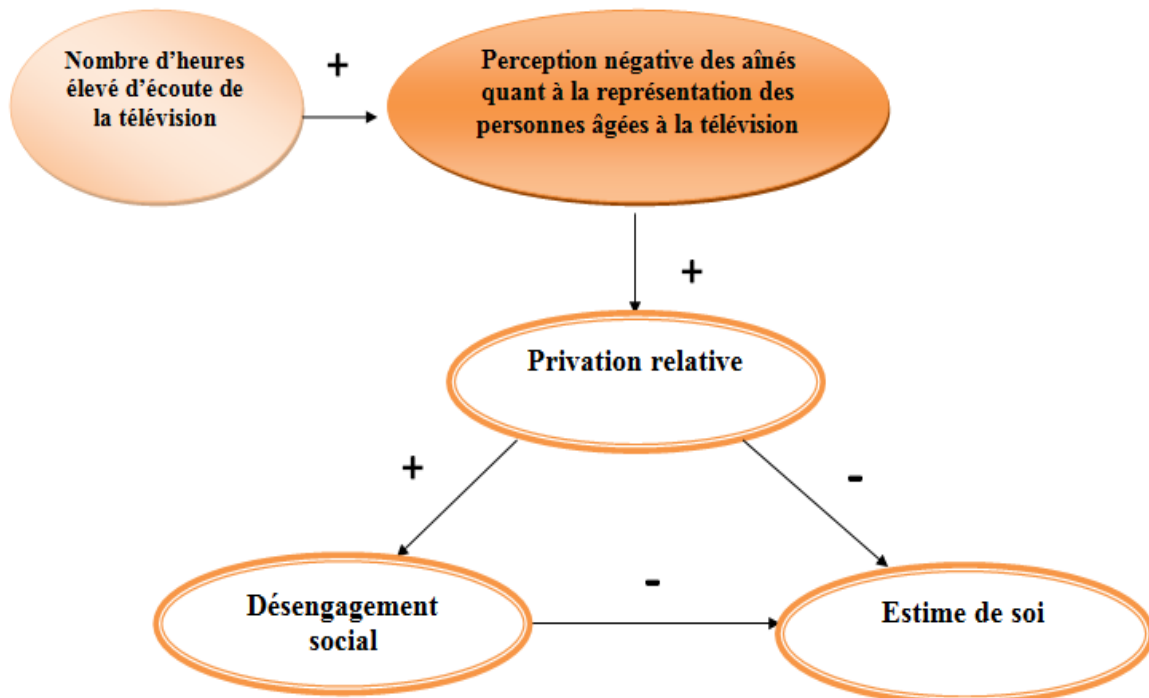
Nombre d'heures élevé d'écoute de la télévision

+

Perception négative des aînés quant à la représentation des personnes âgées à la télévision

+

Privation relative

+

-

Désengagement social

-

Estime de soi